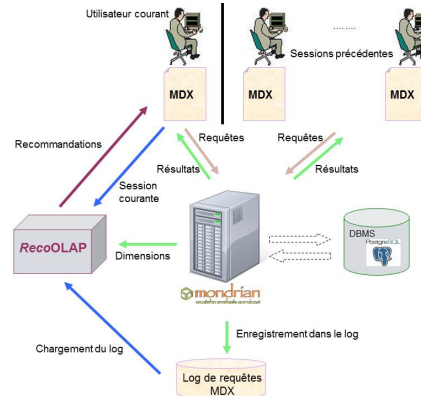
Utilisateur courant

........

Sessions précédentes

MDX

MDX

MDX

Recommandations

Requêtes

Requêtes

Résultats

Résultats

Session courante

RecoOLAP

Dimensions

DBMS

PostgreSQL

mondrian

Enregistrement dans le log

Chargement du log

Log de requêtes MDX